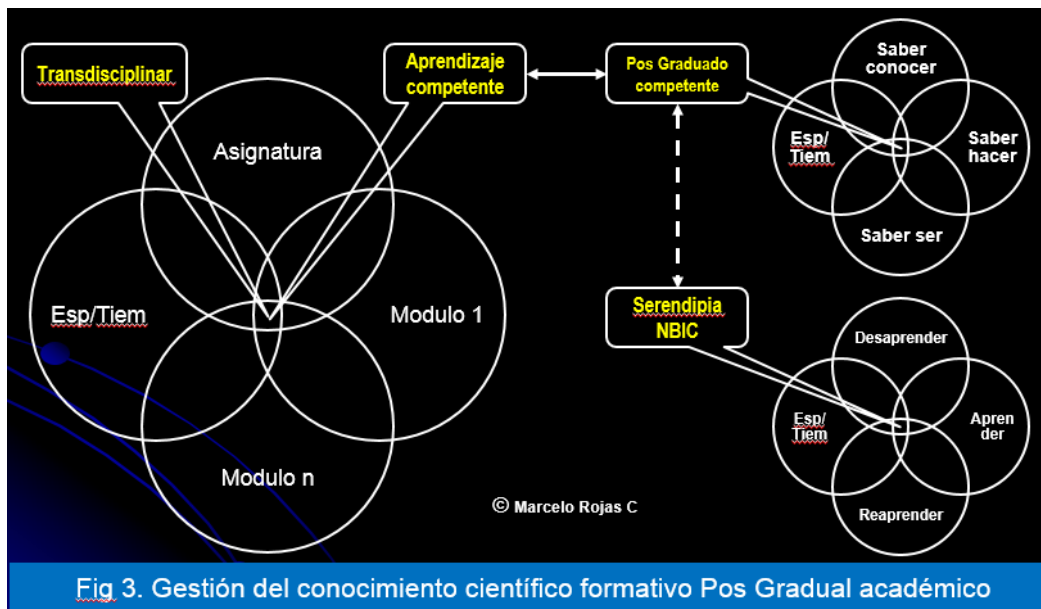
Transdisciplinar

Aprendizaje competente

Pos Graduado competente

Asignatura

Esp/Tiem

Modulo 1

Modulo n

Saber conocer

Esp/ Tiem

Saber hacer

Saber ser

Serendipia NBIC

Desaprender

Esp/ Tiem

Aprender

Reaprender

© Marcelo Rojas C

Fig 3. Gestión del conocimiento científico formativo Pos Gradual académico